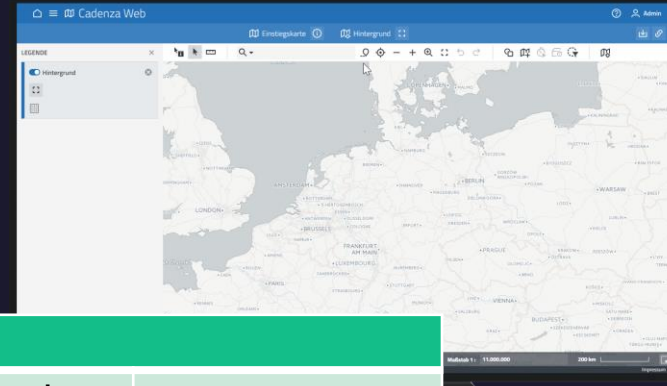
Cadenza Web

Admin

Einstiegskarte

Hintergrund

LEGENDE

Hintergrund

AMSTERDAM

LONDON

BRUSSELS

FRANKFURT AM MAIN

LUXEMBOURG

PARIS

BERLIN

WARSAW

PRAGUE

VIENNA

BUDAPEST

Maßstab 1 : 11.000.000

200 km